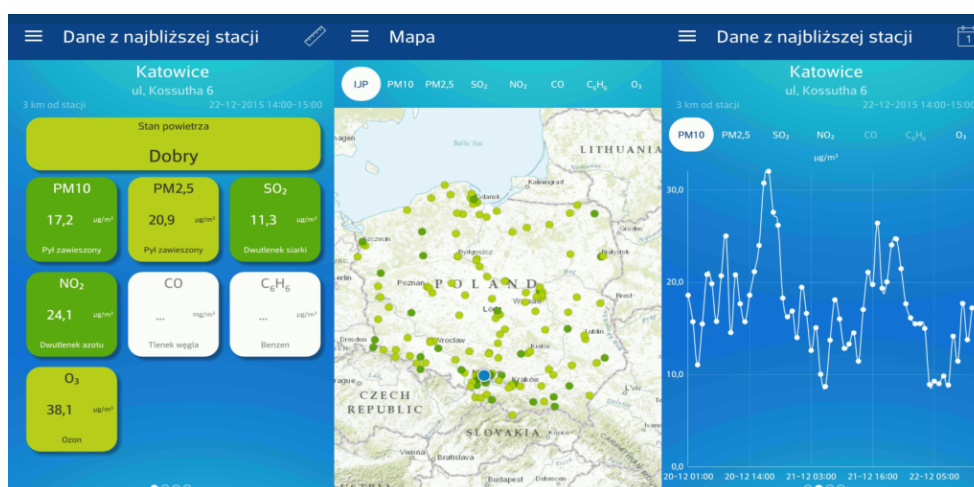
Dane z najbliższej stacji

Katowice
ul. Kossutha 6
3 km od stacji 22-12-2015 14:00-15:00

Stan powietrza
Dobry

PM10
17,2 µg/m³
Pył zawieszony

PM2,5
20,9 µg/m³
Pył zawieszony

SO₂
11,3 µg/m³
Dwutlenek siarki

NO₂
24,1 µg/m³
Dwutlenek azotu

CO
... mg/m³
Tlenek węgla

C₆H₆
... µg/m³
Benzen

O₃
38,1 µg/m³
Ozon

Mapa

IJP PM10 PM2,5 SO₂ NO₂ CO C₆H₆ O₃

Baltic Sea
LITHUANIA
Kaliningrad
Gdańsk
Szczecin
Bydgoszcz
Grodno
Białystok
Poznań
POLAND
Warsaw
Brest
Łódź
Lublin
Wrocław
Kielce
Dresden
Kraków
Prague
Lviv
CZECH REPUBLIC
SLOVAKIA
Vienna
Bratislava
Budapest

Dane z najbliższej stacji

Katowice
ul. Kossutha 6
3 km od stacji 22-12-2015 14:00-15:00

PM10 PM2,5 SO₂ NO₂ CO C₆H₆ O₃
µg/m³

30,0
20,0
10,0
0,0

20-12 01:00 20-12 14:00 21-12 03:00 21-12 16:00 22-12 05:00